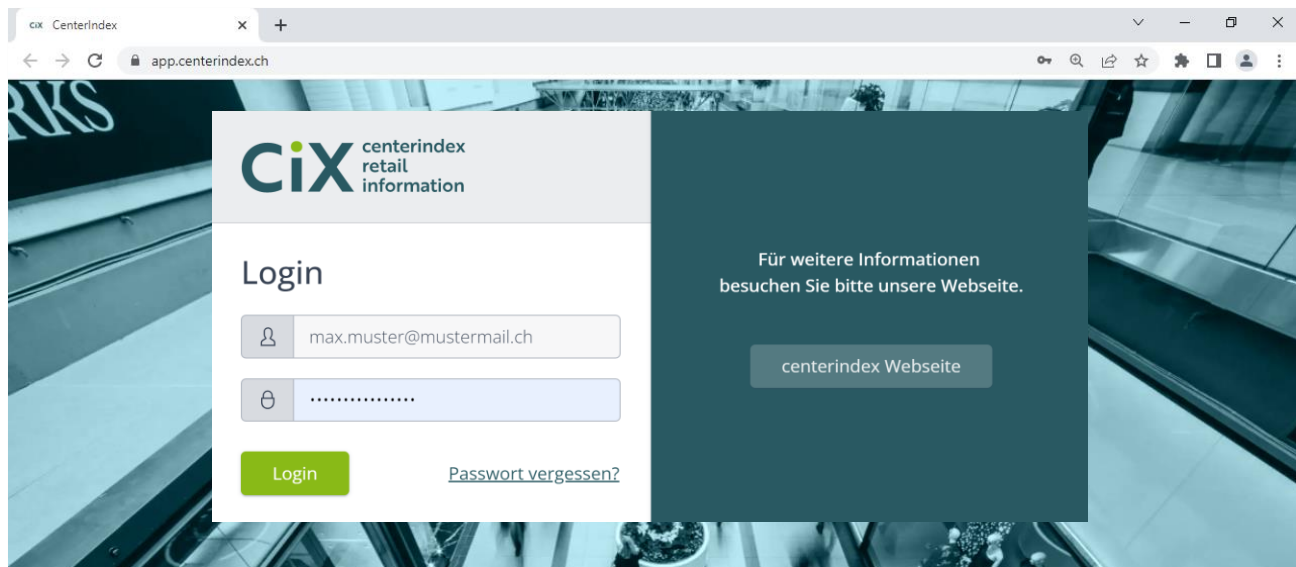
CIX CenterIndex
app.centerindex.ch

RKS

CiX centerindex retail information

Login

max.muster@mustermail.ch

················

Login

Passwort vergessen?

Für weitere Informationen besuchen Sie bitte unsere Webseite.

centerindex Webseite